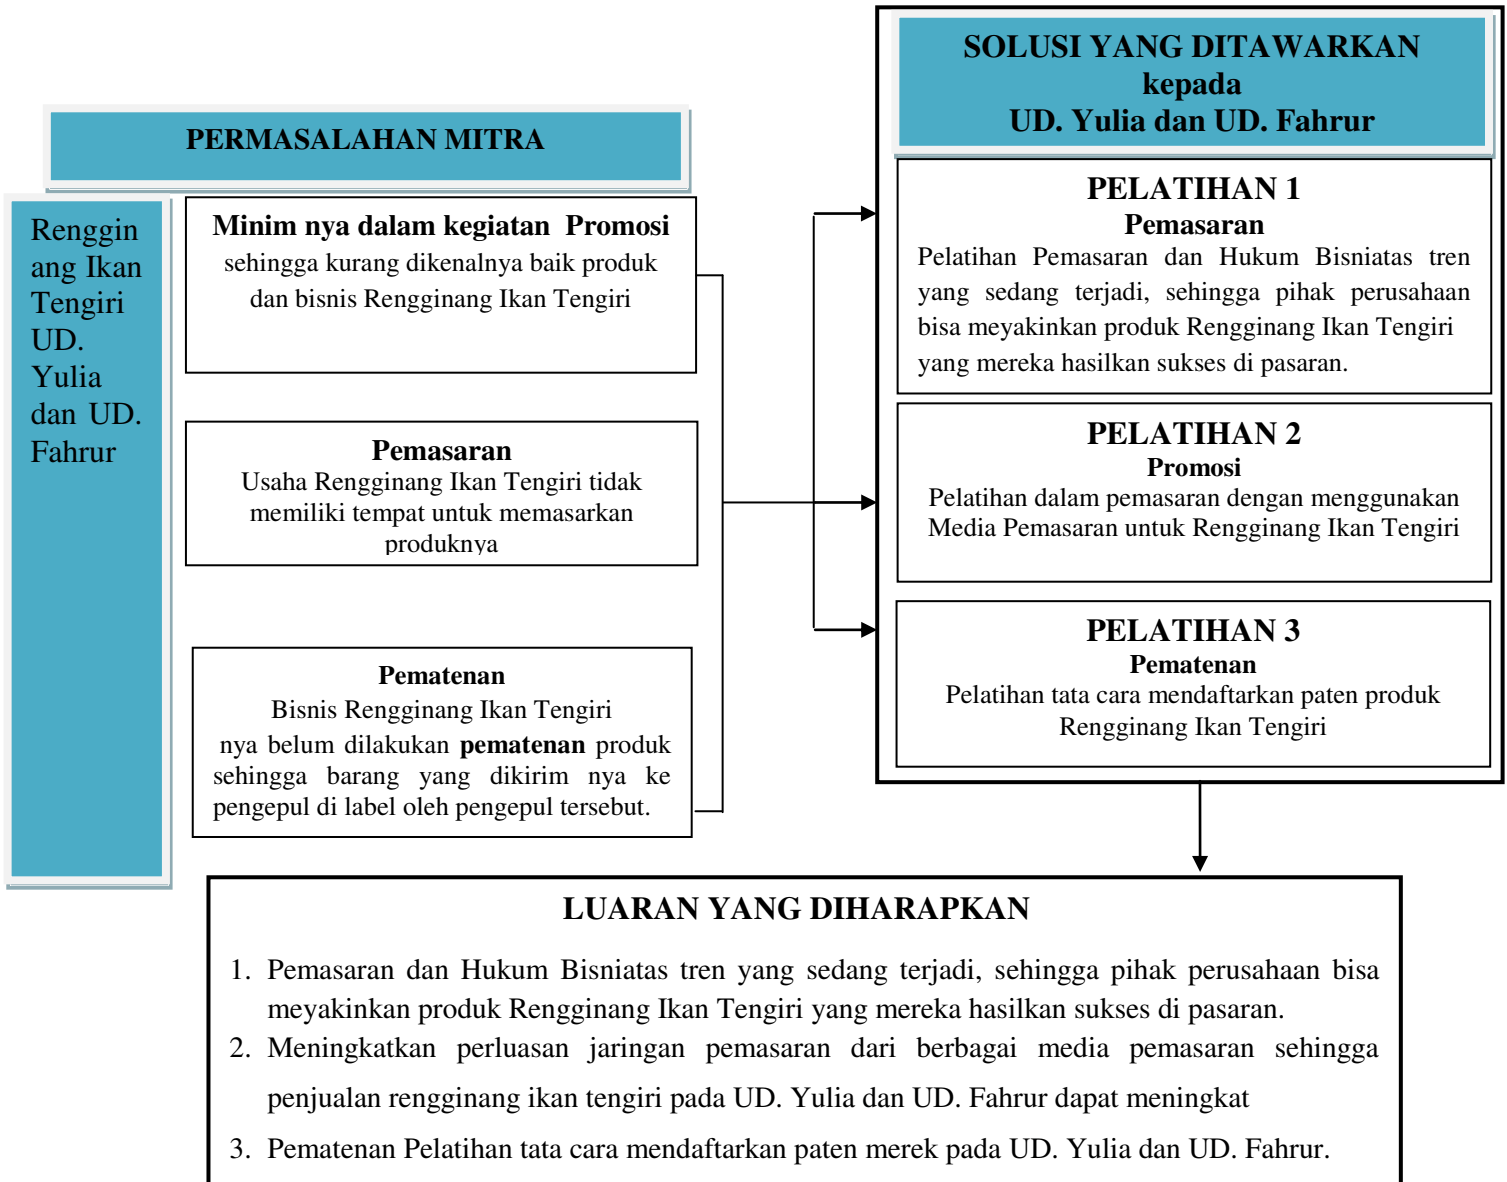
PERMASALAHAN MITRA

Rengginang Ikan Tengiri UD. Yulia dan UD. Fahrur

**Minim nya dalam kegiatan Promosi**
sehingga kurang dikenalnya baik produk dan bisnis Rengginang Ikan Tengiri

**Pemasaran**
Usaha Rengginang Ikan Tengiri tidak memiliki tempat untuk memasarkan produknya

**Pematenan**
Bisnis Rengginang Ikan Tengiri nya belum dilakukan **pematenan** produk sehingga barang yang dikirim nya ke pengepul di label oleh pengepul tersebut.

SOLUSI YANG DITAWARKAN
kepada
UD. Yulia dan UD. Fahrur

**PELATIHAN 1**
**Pemasaran**
Pelatihan Pemasaran dan Hukum Bisniatas tren yang sedang terjadi, sehingga pihak perusahaan bisa meyakinkan produk Rengginang Ikan Tengiri yang mereka hasilkan sukses di pasaran.

**PELATIHAN 2**
**Promosi**
Pelatihan dalam pemasaran dengan menggunakan Media Pemasaran untuk Rengginang Ikan Tengiri

**PELATIHAN 3**
**Pematenan**
Pelatihan tata cara mendaftarkan paten produk Rengginang Ikan Tengiri

LUARAN YANG DIHARAPKAN

1. Pemasaran dan Hukum Bisniatas tren yang sedang terjadi, sehingga pihak perusahaan bisa meyakinkan produk Rengginang Ikan Tengiri yang mereka hasilkan sukses di pasaran.
2. Meningkatkan perluasan jaringan pemasaran dari berbagai media pemasaran sehingga penjualan rengginang ikan tengiri pada UD. Yulia dan UD. Fahrur dapat meningkat
3. Pematenan Pelatihan tata cara mendaftarkan paten merek pada UD. Yulia dan UD. Fahrur.